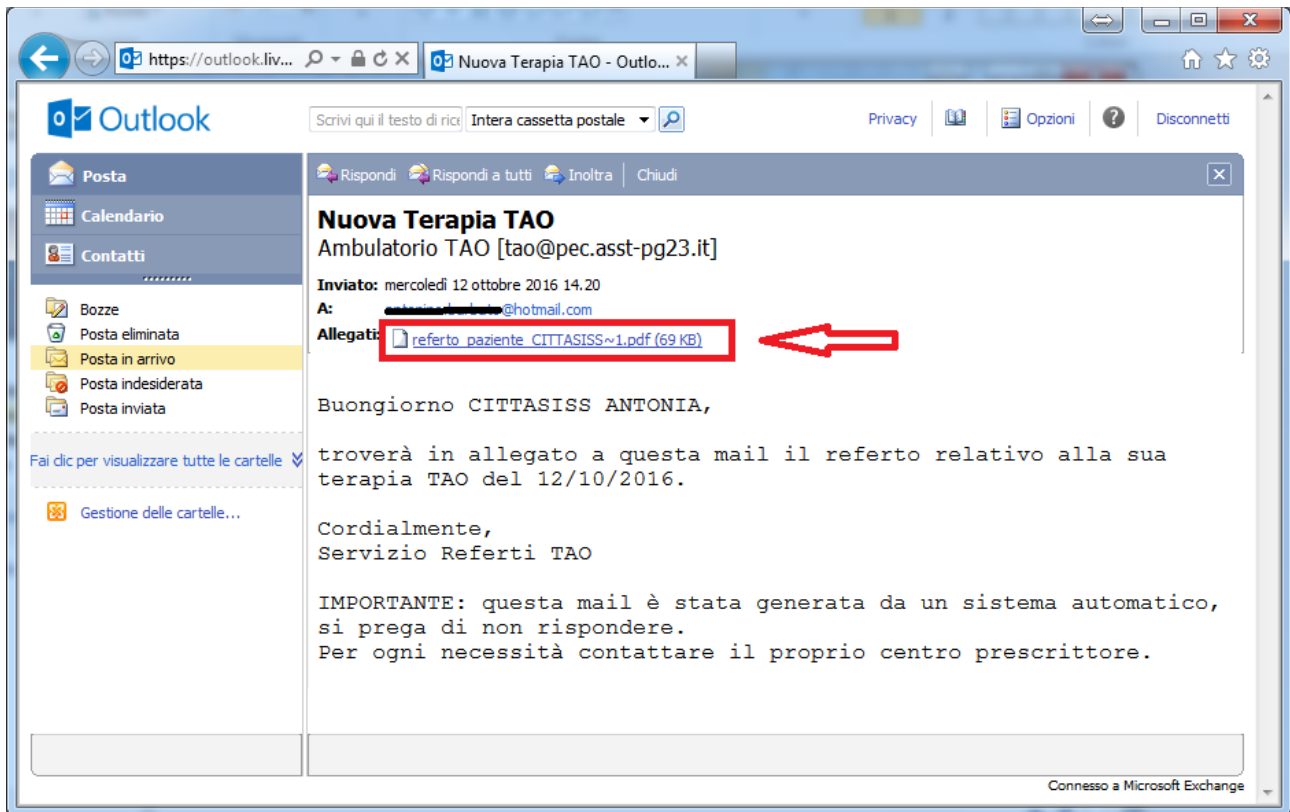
https://outlook.liv...

Nuova Terapia TAO - Outlo...

Outlook

Scrivi qui il testo di ric

Intera cassetta postale

Privacy

Opzioni

Disconnetti

Posta

Calendario

Contatti

Bozze

Posta eliminata

Posta in arrivo

Posta indesiderata

Posta inviata

Fai clic per visualizzare tutte le cartelle

Gestione delle cartelle...

Rispondi

Rispondi a tutti

Inoltra

Chiudi

Nuova Terapia TAO

Ambulatorio TAO [tao@pec.asst-pg23.it]

Inviato: mercoledì 12 ottobre 2016 14.20

A: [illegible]@hotmail.com

Allegati: referto_paziente_CITTASISS~1.pdf (69 KB)

Buongiorno CITTASISS ANTONIA,

troverà in allegato a questa mail il referto relativo alla sua terapia TAO del 12/10/2016.

Cordialmente,
Servizio Referti TAO

IMPORTANTE: questa mail è stata generata da un sistema automatico, si prega di non rispondere.
Per ogni necessità contattare il proprio centro prescrittore.

Connesso a Microsoft Exchange